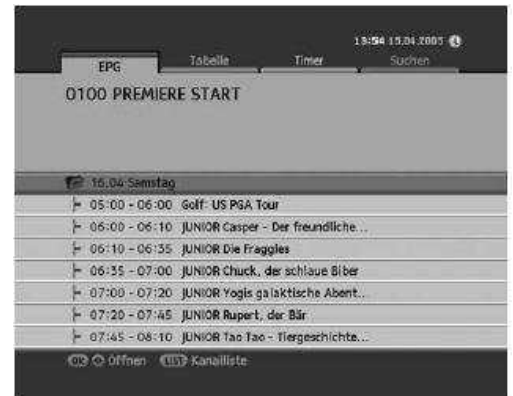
13:54 15.04.2005

EPG Tabelle Timer Suchen

0100 PREMIERE START

15.04 Samstag

05:00 - 06:00 Golf: US PGA Tour

06:00 - 06:10 JUNIOR Casper - Der freundliche...

06:10 - 06:35 JUNIOR Die Fraggles

06:35 - 07:00 JUNIOR Chuck, der schlaue Biber

07:00 - 07:20 JUNIOR Yogis galaktische Abent...

07:20 - 07:45 JUNIOR Rupert, der Bär

07:45 - 08:10 JUNIOR Tao Tao - Tiergeschichte...

OK Öffnen LIST Kanalliste